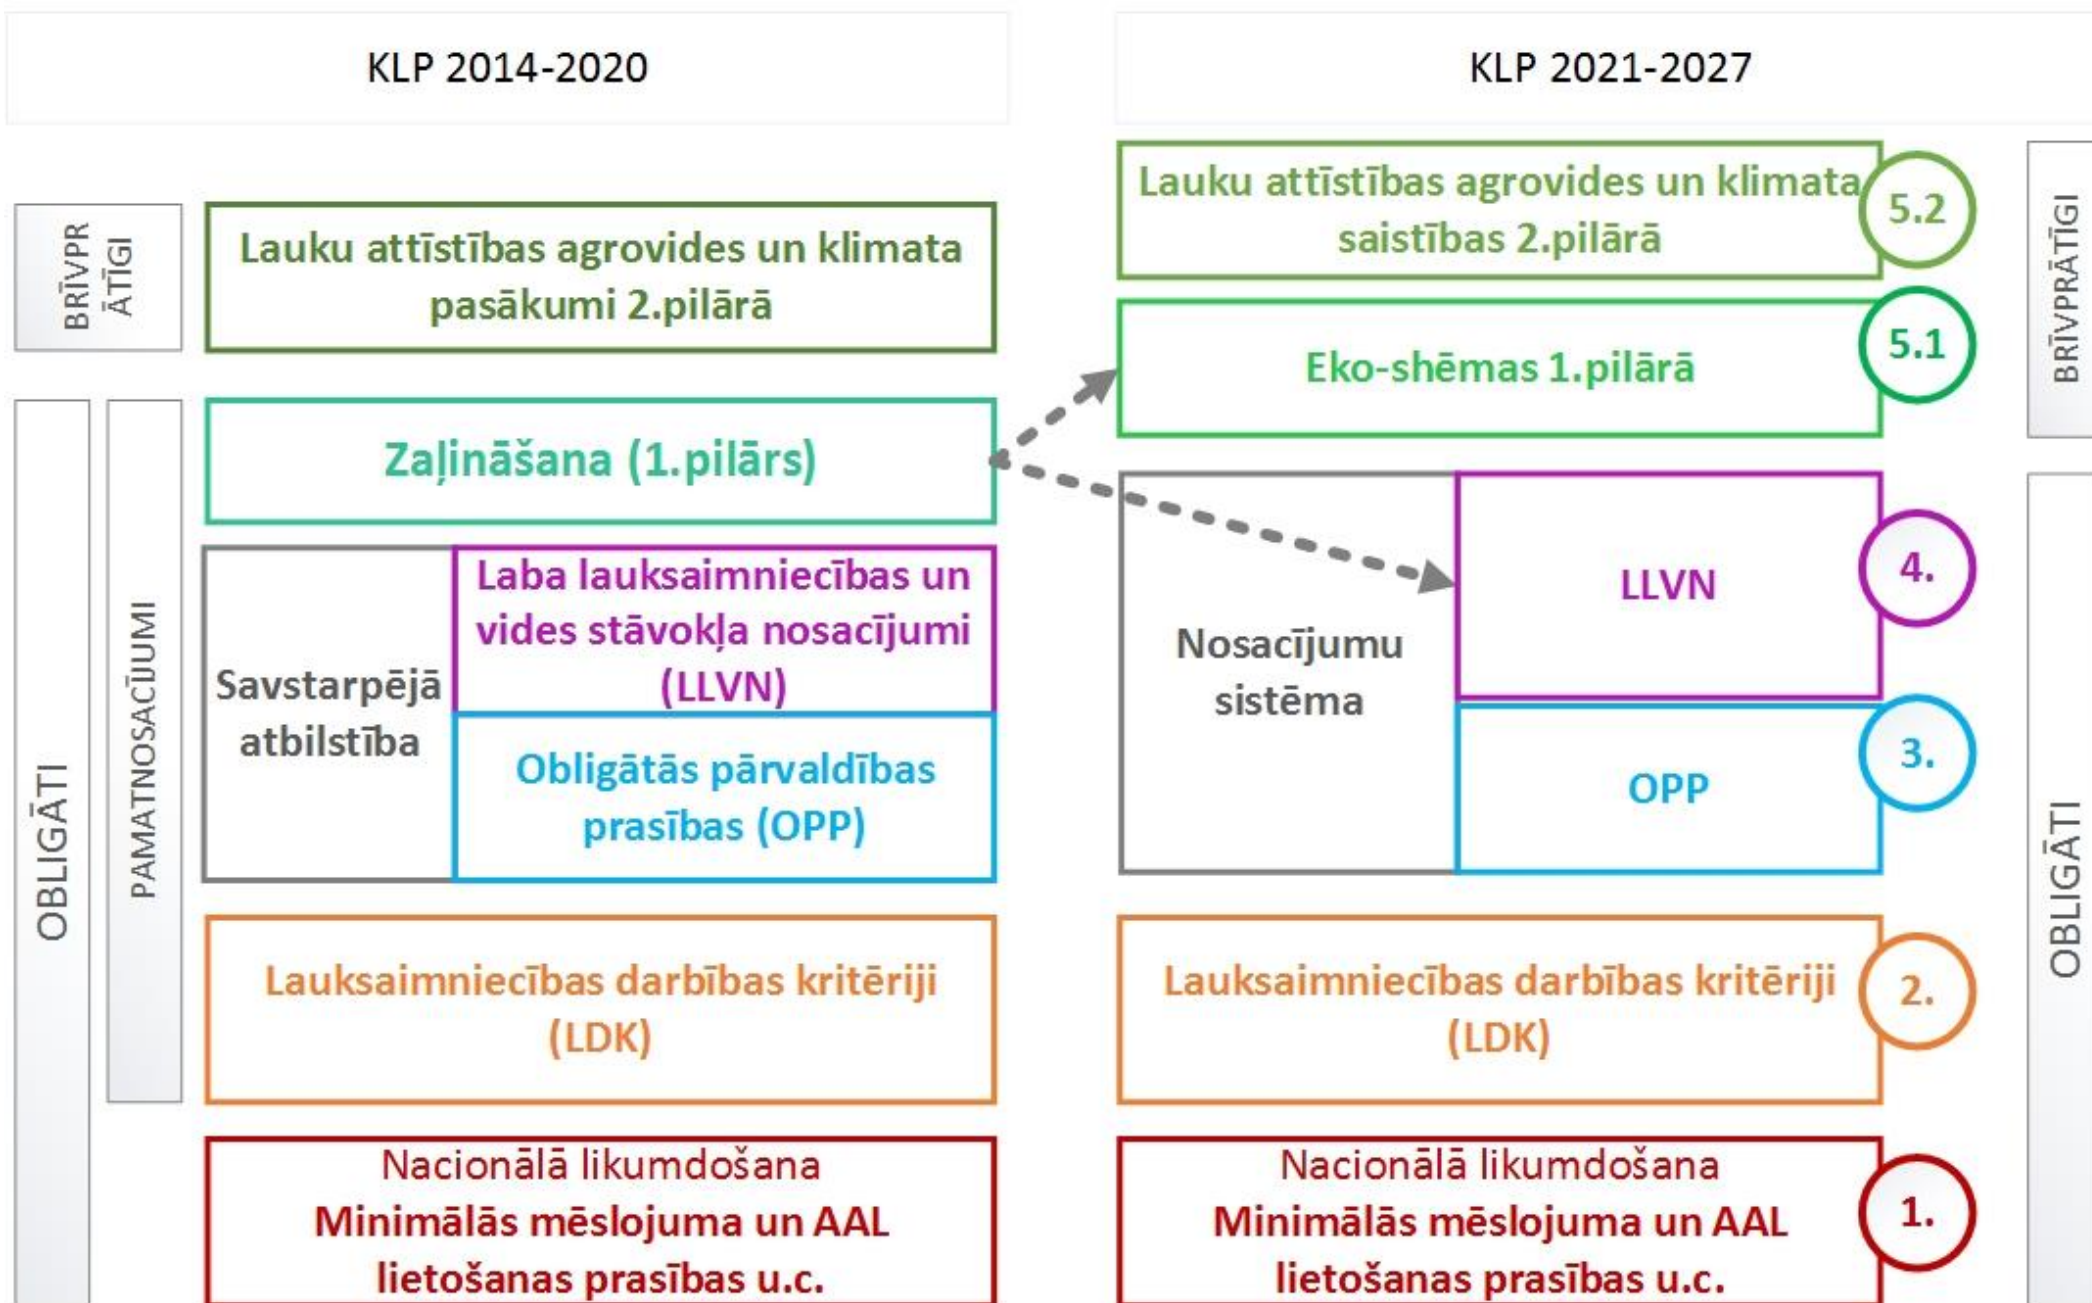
KLP 2014-2020

BRĪVPR ĀTĪGI

Lauku attīstības agrovides un klimata pasākumi 2.pilārā

OBLIGĀTI

PAMATNOSACĪJUMI

Zaļināšana (1.pilārs)

Savstarpējā atbilstība

Laba lauksaimniecības un vides stāvokļa nosacījumi (LLVN)

Obligātās pārvaldības prasības (OPP)

Lauksaimniecības darbības kritēriji (LDK)

Nacionālā likumdošana
Minimālās mēslojuma un AAL lietošanas prasības u.c.

KLP 2021-2027

Lauku attīstības agrovides un klimata saistības 2.pilārā

5.2

Eko-shēmas 1.pilārā

5.1

BRĪVPRĀTĪGI

Nosacījumu sistēma

LLVN

4.

OPP

3.

Lauksaimniecības darbības kritēriji (LDK)

2.

Nacionālā likumdošana
Minimālās mēslojuma un AAL lietošanas prasības u.c.

1.

OBLIGĀTI